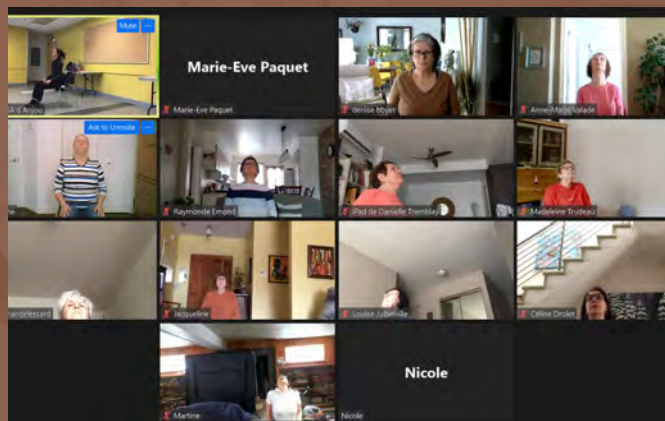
Mute
A d'Anjou
Marie-Eve Paquet
Marie-Eve Paquet
denise bbyer
Anne-Marie Valade
Ask to Unmute
Raymonde Emond
iPad de Danielle Tremblay
Madeleine Trudeau
nardelessard
Jacqueline
Louise Jubinville
Céline Drolet
Martine
Nicole
Nicole